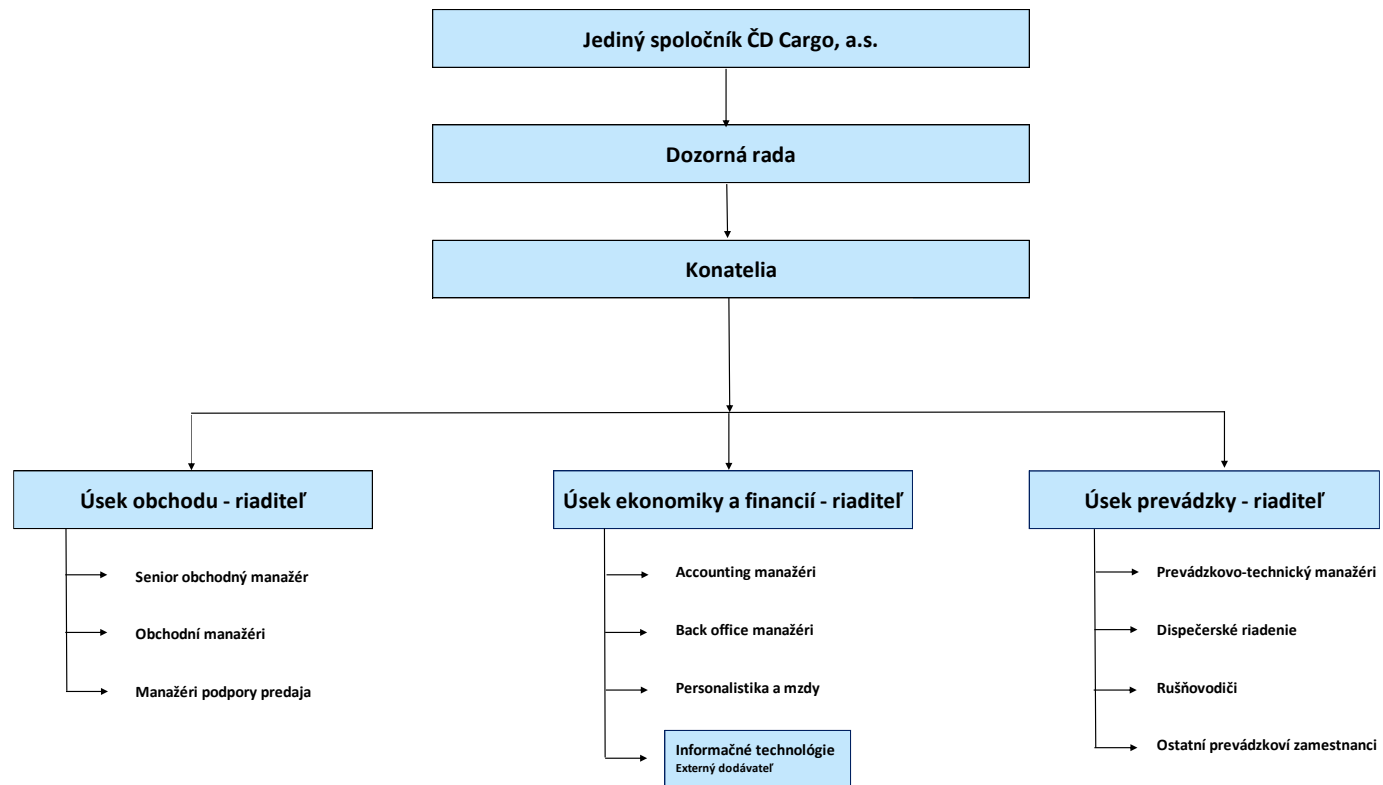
Jediný spoločník ČD Cargo, a.s.

Dozorná rada

Konatelia

Úsek obchodu - riaditeľ

Senior obchodný manažér

Obchodní manažéri

Manažéri podpory predaja

Úsek ekonomiky a financií - riaditeľ

Accounting manažéri

Back office manažéri

Personalistika a mzdy

Informačné technológie
Externý dodávateľ

Úsek prevádzky - riaditeľ

Prevádzkovo-technický manažéri

Dispečerské riadenie

Rušňovodiči

Ostatní prevádzkoví zamestnanci